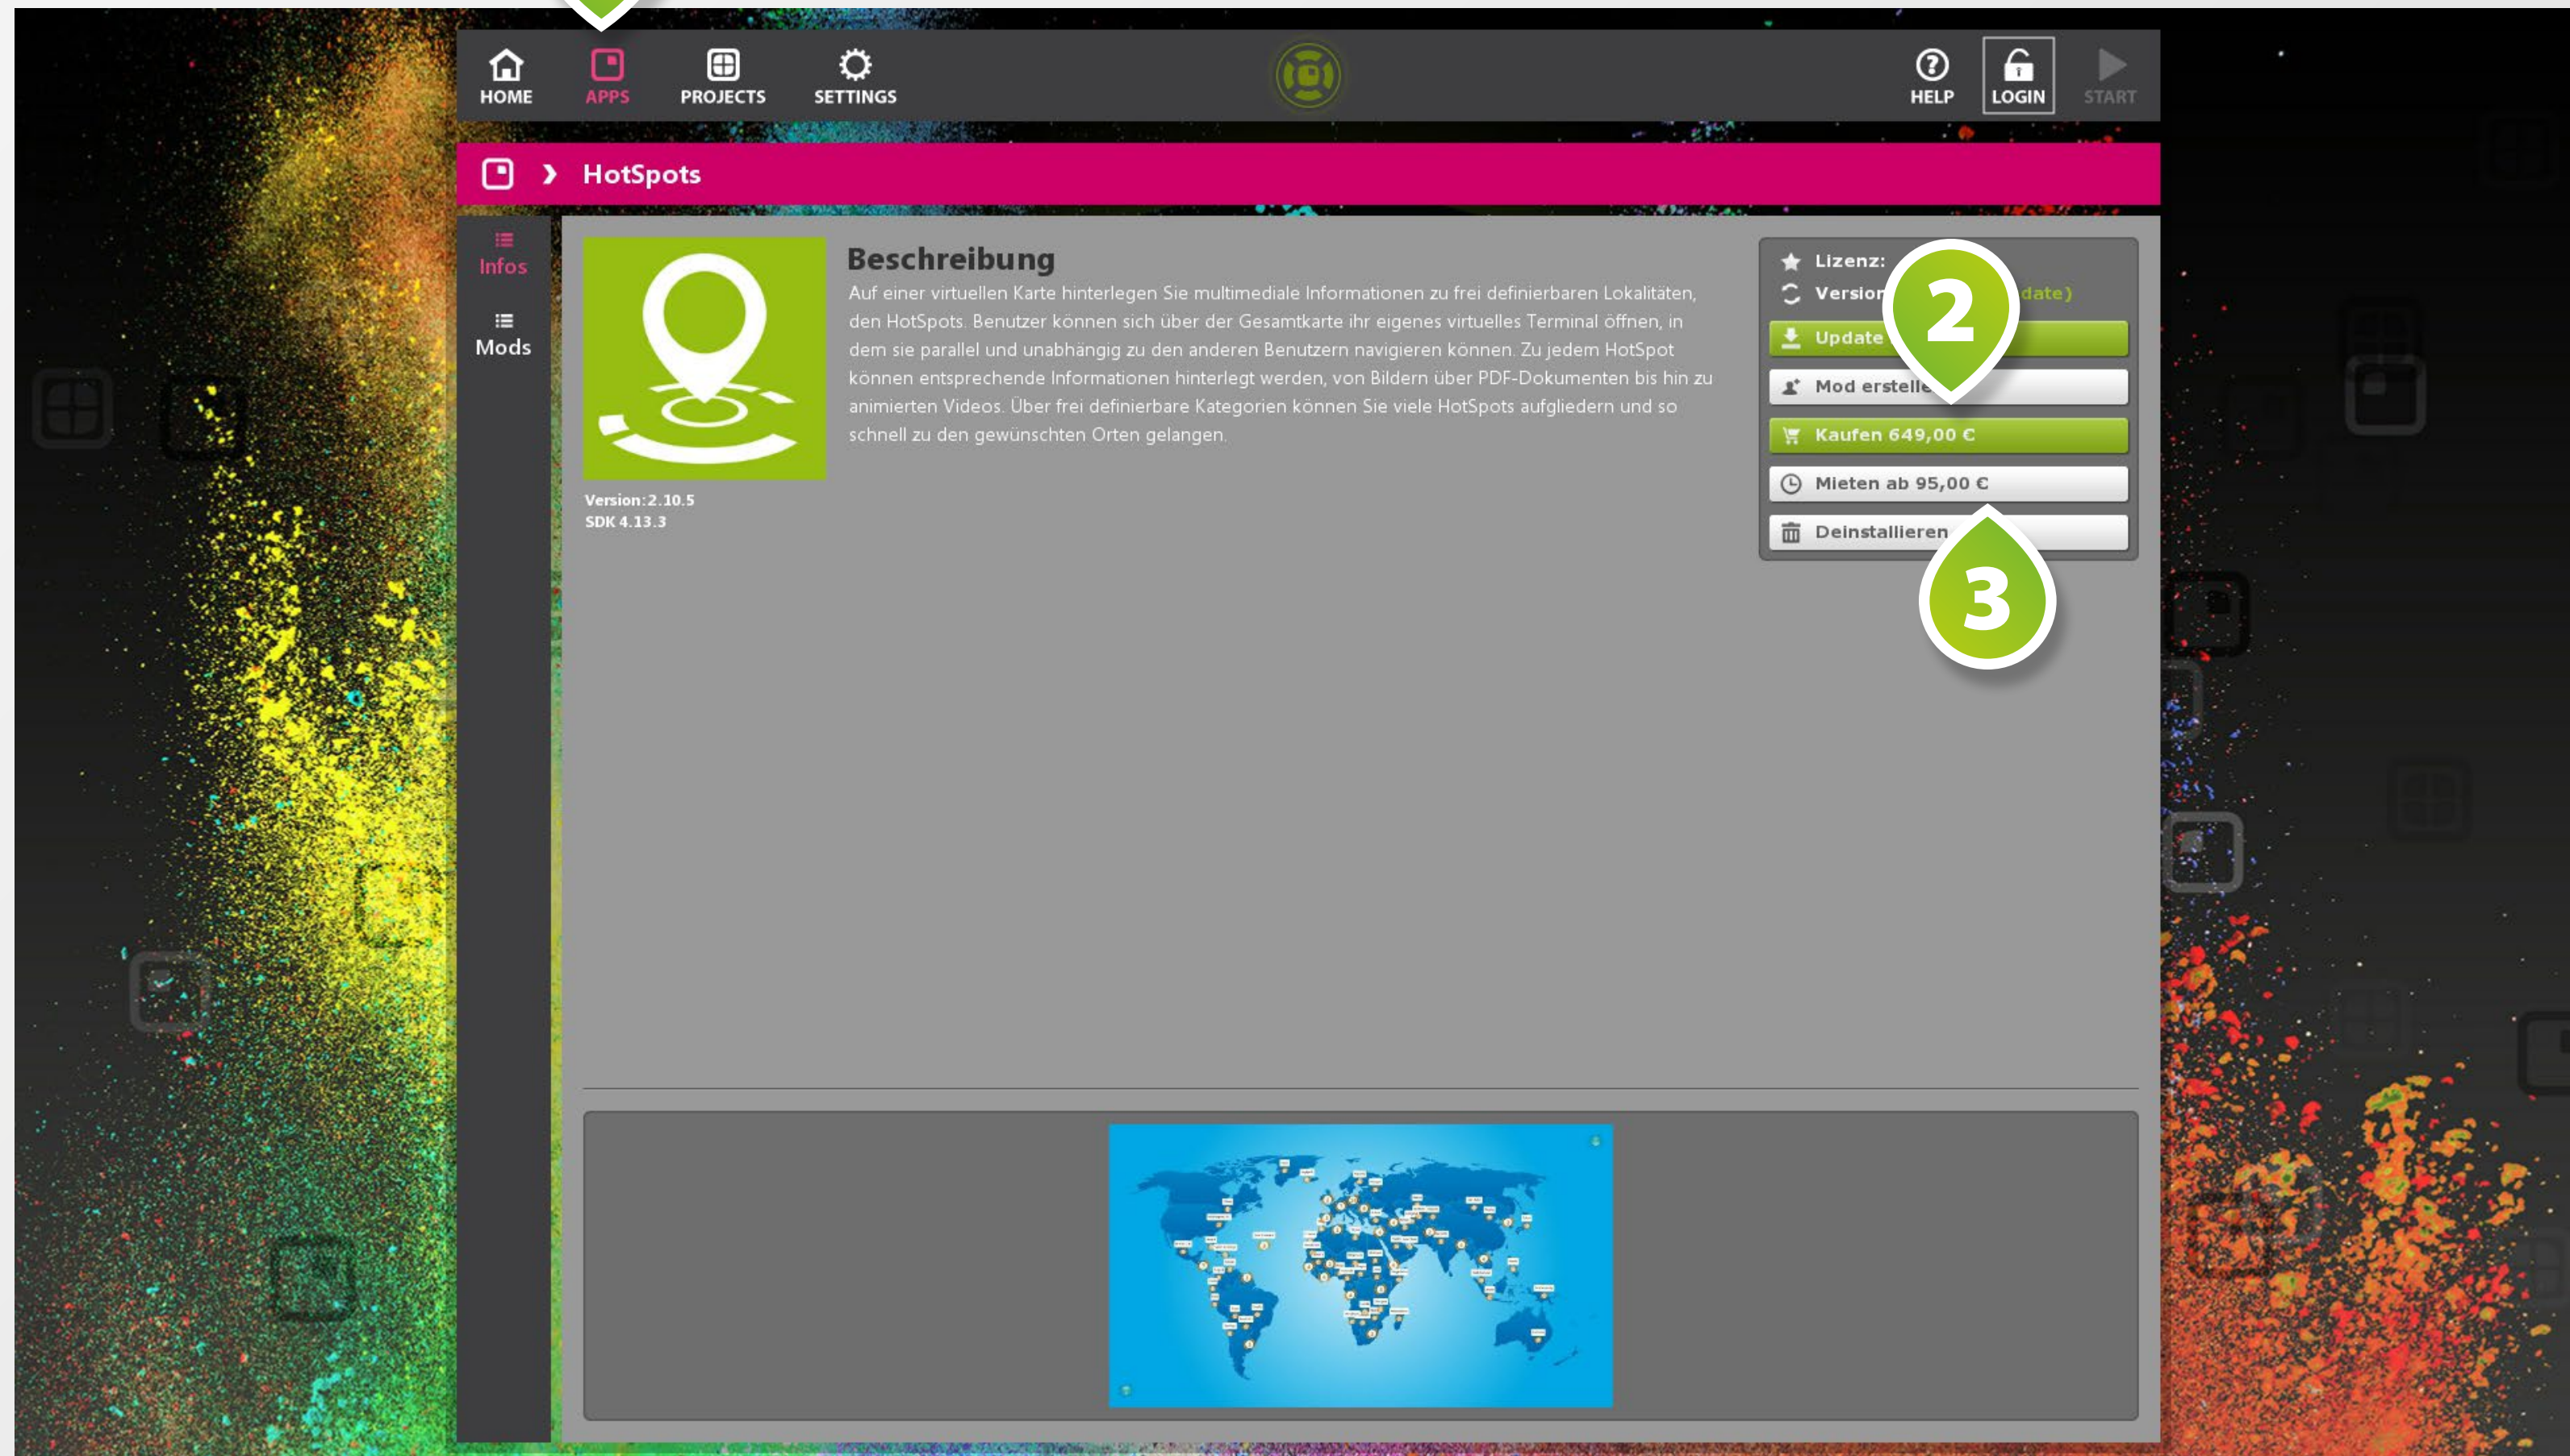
HOME APPS PROJECTS SETTINGS HELP LOGIN START

HotSpots

Infos
Mods

Beschreibung

Auf einer virtuellen Karte hinterlegen Sie multimediale Informationen zu frei definierbaren Lokalitäten, den HotSpots. Benutzer können sich über der Gesamtkarte ihr eigenes virtuelles Terminal öffnen, in dem sie parallel und unabhängig zu den anderen Benutzern navigieren können. Zu jedem HotSpot können entsprechende Informationen hinterlegt werden, von Bildern über PDF-Dokumenten bis hin zu animierten Videos. Über frei definierbare Kategorien können Sie viele HotSpots aufgliedern und so schnell zu den gewünschten Orten gelangen.

Version:2.10.5
SDK 4.13.3

Lizenz:
Versior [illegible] date)
Update
Mod erstelle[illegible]
Kaufen 649,00 €
Mieten ab 95,00 €
Deinstallieren

2
3